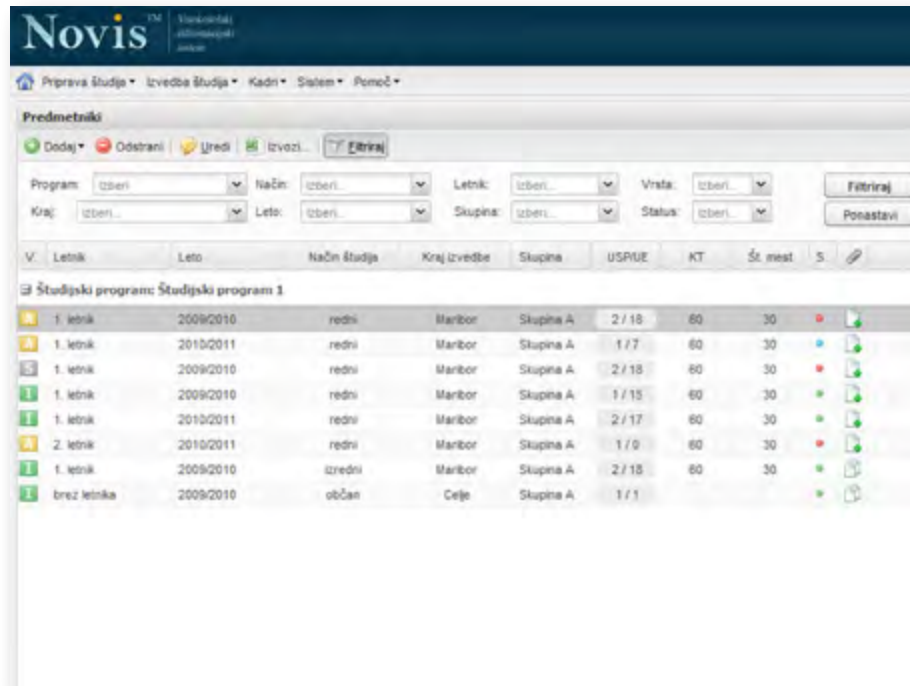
Novis™ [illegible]

Priprava študija ▾ Izvedba študija ▾ Kadri ▾ Sistem ▾ Pomoč ▾

Predmetniki

Dodaj ▾ Odstrani Uredi Izvozi... Filtriraj

Program: Izberi... Način: Izberi... Letnik: Izberi... Vrsta: Izberi... Filtriraj
Kraj: Izberi... Leto: Izberi... Skupina: Izberi... Status: Izberi... Ponastavi

| V. | Letnik | Leto | Način študija | Kraj izvedbe | Skupina | USP/UE | KT | Št. mest | S. |
|---|---|---|---|---|---|---|---|---|---|
| Študijski program: Študijski program 1 | | | | | | | | | |
| A | 1. letnik | 2009/2010 | redni | Maribor | Skupina A | 2 / 18 | 60 | 30 | |
| A | 1. letnik | 2010/2011 | redni | Maribor | Skupina A | 1 / 7 | 60 | 30 | |
| S | 1. letnik | 2009/2010 | redni | Maribor | Skupina A | 2 / 18 | 60 | 30 | |
| I | 1. letnik | 2009/2010 | redni | Maribor | Skupina A | 1 / 15 | 60 | 30 | |
| I | 1. letnik | 2010/2011 | redni | Maribor | Skupina A | 2 / 17 | 60 | 30 | |
| A | 2. letnik | 2010/2011 | redni | Maribor | Skupina A | 1 / 0 | 60 | 30 | |
| I | 1. letnik | 2009/2010 | izredni | Maribor | Skupina A | 2 / 18 | 60 | 30 | |
| I | brez letnika | 2009/2010 | občan | Celje | Skupina A | 1 / 1 | | | |